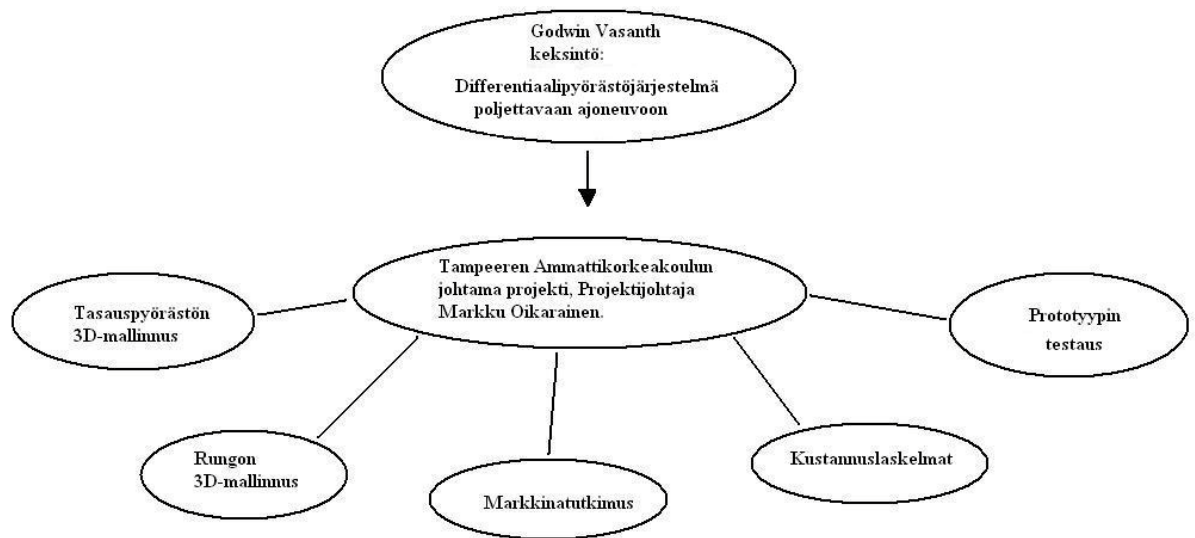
Godwin Vasanth keksintö:

Differentiaalipyörästöjärjestelmä poljettavaan ajoneuvoon

Tampeeren Ammattikorkeakoulun johtama projekti, Projektijohtaja Markku Oikarainen.

Tasauspyörästön 3D-mallinnus

Prototyypin testaus

Rungon 3D-mallinnus

Markkinatutkimus

Kustannuslaskelmat